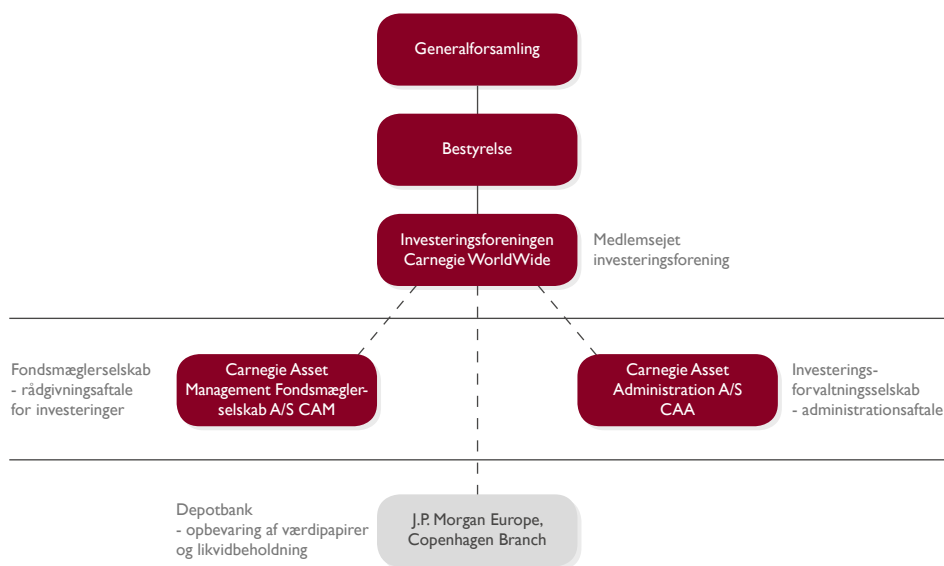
Generalforsamling

Bestyrelse

Investeringsforeningen Carnegie WorldWide

Medlemsejet investeringsforening

Fondsmæglerselskab
- rådgivningsaftale for investeringer

Carnegie Asset Management Fondsmæglerselskab A/S CAM

Carnegie Asset Administration A/S CAA

Investeringsforvaltningsselskab
- administrationsaftale

Depotbank
- opbevaring af værdipapirer og likvidbeholdning

J.P. Morgan Europe, Copenhagen Branch